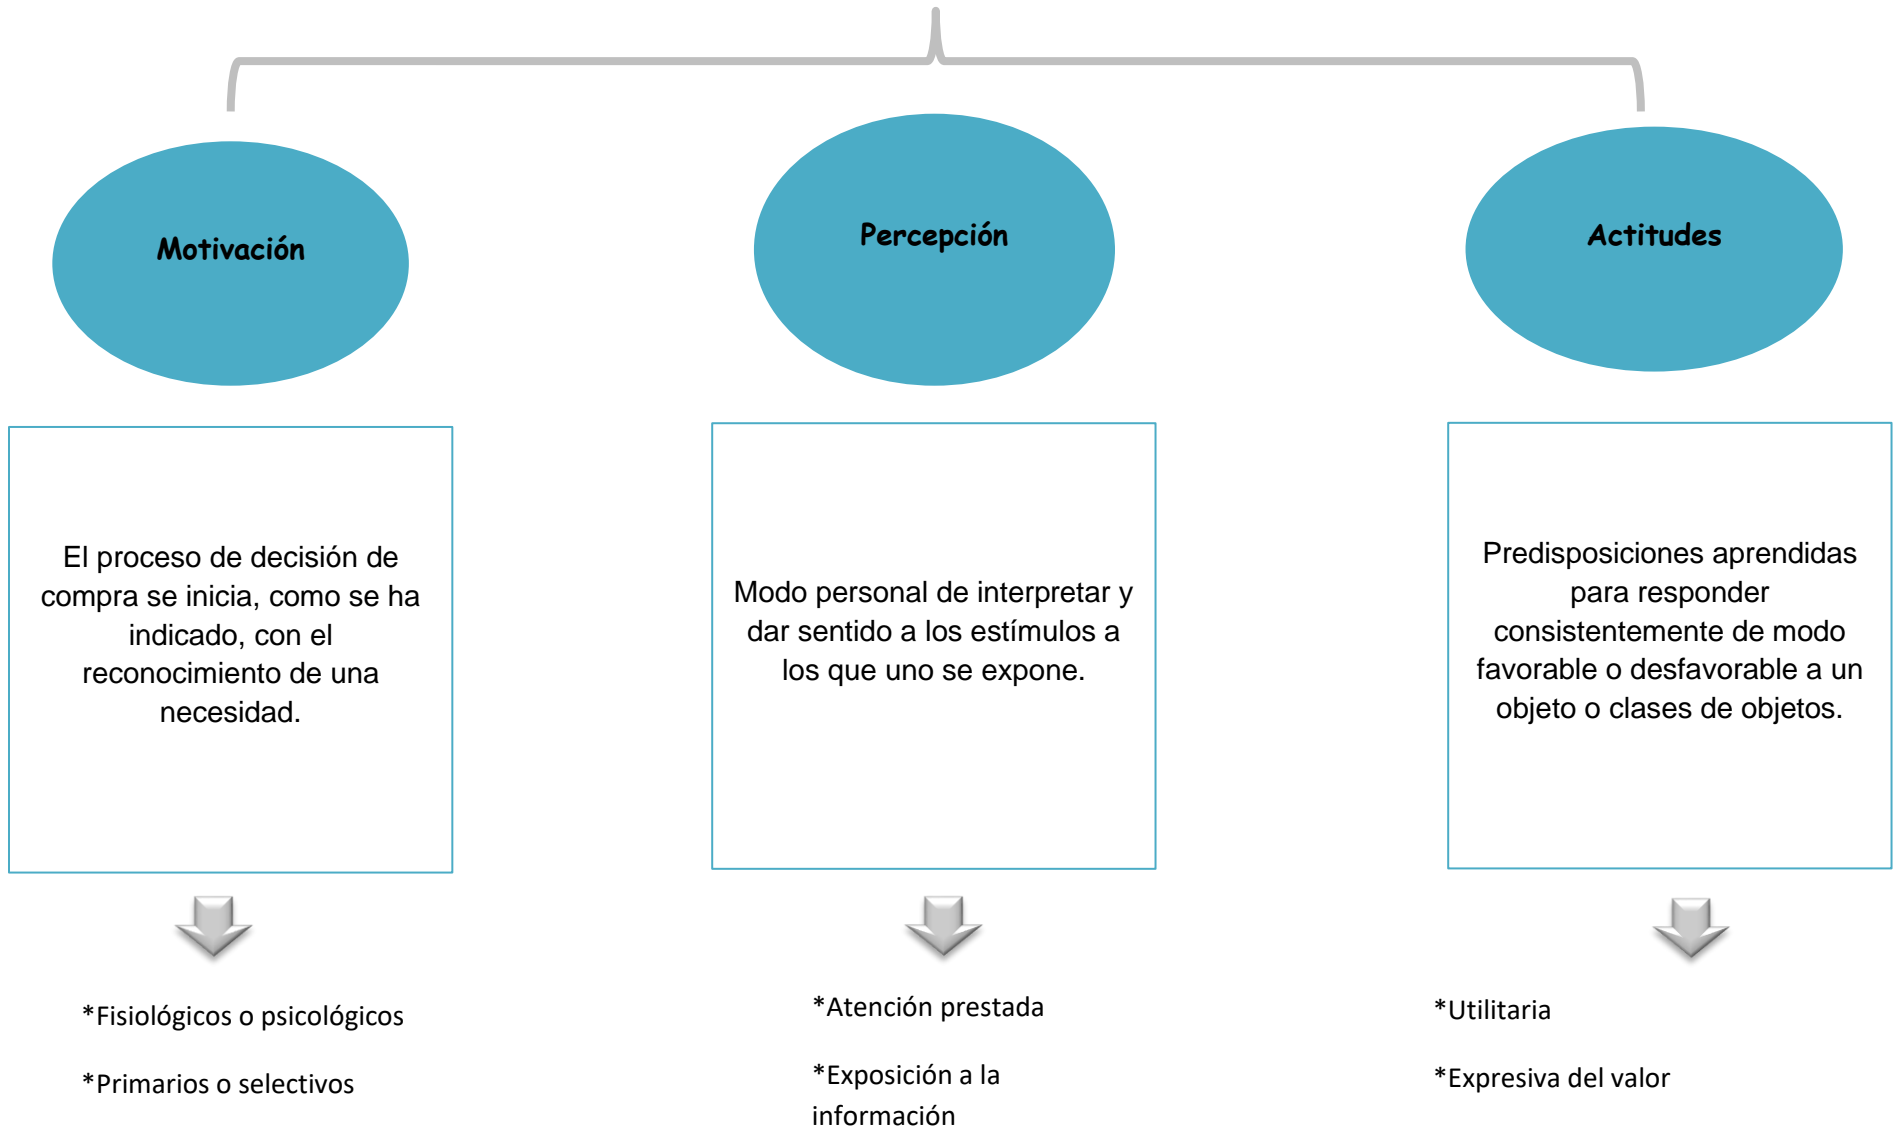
Motivación

El proceso de decisión de compra se inicia, como se ha indicado, con el reconocimiento de una necesidad.

*Fisiológicos o psicológicos

*Primarios o selectivos

Percepción

Modo personal de interpretar y dar sentido a los estímulos a los que uno se expone.

*Atención prestada

*Exposición a la información

Actitudes

Predisposiciones aprendidas para responder consistentemente de modo favorable o desfavorable a un objeto o clases de objetos.

*Utilitaria

*Expresiva del valor